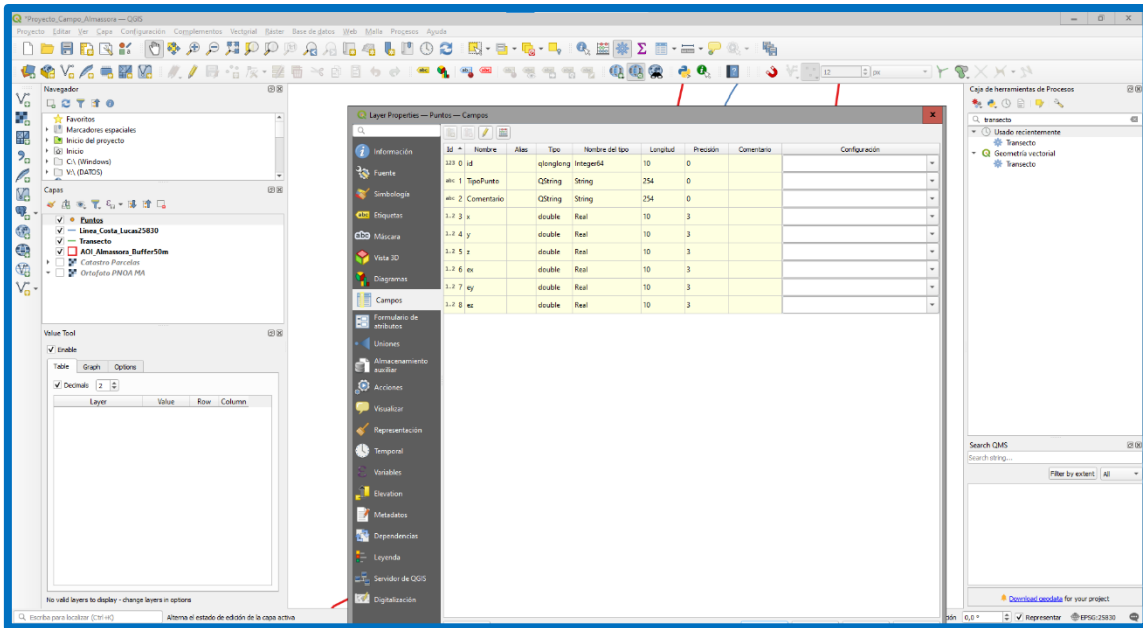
*Proyecto_Campo_Almassora — QGIS

Proyecto Editar Ver Capa Configuración Complementos Vectorial Ráster Base de datos Web Malla Procesos Ayuda

12 px

Navegador

Favoritos
Marcadores espaciales
Inicio del proyecto
Inicio
C:\ (Windows)
V:\ (DATOS)

Capas

Puntos
Linea_Costa_Lucas25830
Transecto
AOI_Almassora_Buffer50m
Catastro Parcelas
Ortofoto PNOA MA

Value Tool

Enable

Table Graph Options

Decimals 2

| Layer | Value | Row | Column |
|---|---|---|---|

No valid layers to display - change layers in options

Layer Properties — Puntos — Campos

Información
Fuente
Simbología
Etiquetas
Máscara
Vista 3D
Diagramas
Campos
Formulario de atributos
Uniones
Almacenamiento auxiliar
Acciones
Visualizar
Representación
Temporal
Variables
Elevation
Metadatos
Dependencias
Leyenda
Servidor de QGIS
Digitalización

| Id | Nombre | Alias | Tipo | Nombre del tipo | Longitud | Precisión | Comentario | Configuración |
|---|---|---|---|---|---|---|---|---|
| 123 0 | id | | qlonglong | Integer64 | 10 | 0 | | |
| abc 1 | TipoPunto | | QString | String | 254 | 0 | | |
| abc 2 | Comentario | | QString | String | 254 | 0 | | |
| 1.2 3 | x | | double | Real | 10 | 3 | | |
| 1.2 4 | y | | double | Real | 10 | 3 | | |
| 1.2 5 | z | | double | Real | 10 | 3 | | |
| 1.2 6 | ex | | double | Real | 10 | 3 | | |
| 1.2 7 | ey | | double | Real | 10 | 3 | | |
| 1.2 8 | ez | | double | Real | 10 | 3 | | |

Caja de herramientas de Procesos

transecto

Usado recientemente
Transecto
Geometría vectorial
Transecto

Search QMS

Search string...

Filter by extent All

Download geodata for your project

Escriba para localizar (Ctrl+K)

Alterna el estado de edición de la capa activa

ción 0,0 ° Representar EPSG:25830